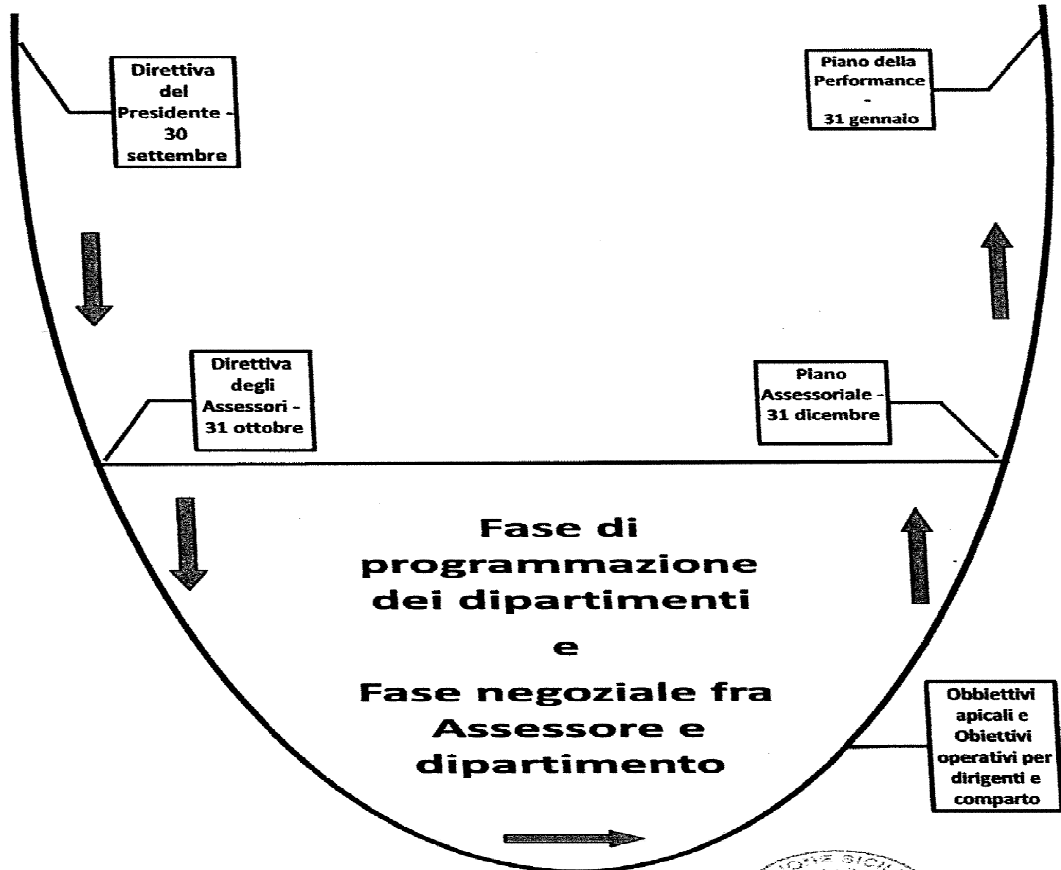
Direttiva del Presidente - 30 settembre

Piano della Performance - 31 gennaio

Direttiva degli Assessori - 31 ottobre

Piano Assessoriale - 31 dicembre

Fase di programmazione dei dipartimenti e Fase negoziale fra Assessore e dipartimento

Obbiettivi apicali e Obiettivi operativi per dirigenti e comparto

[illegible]